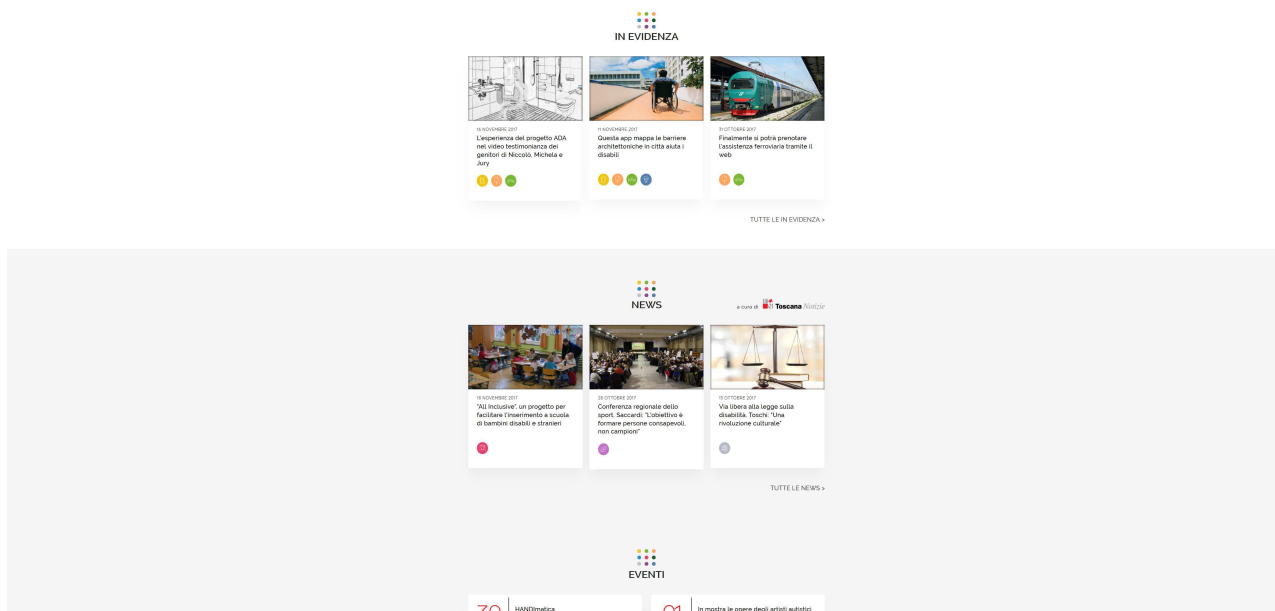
IN EVIDENZA

16 NOVEMBRE 2017
L'esperienza del progetto ADA nel video testimonianza dei genitori di Niccolò, Michela e Jury

11 NOVEMBRE 2017
Questa app mappa le barriere architettoniche in città aiuta i disabili

31 OTTOBRE 2017
Finalmente si potrà prenotare l'assistenza ferroviaria tramite il web

TUTTE LE IN EVIDENZA >

NEWS

a cura di Toscana Notizie

18 NOVEMBRE 2017
"All Inclusive", un progetto per facilitare l'inserimento a scuola di bambini disabili e stranieri

26 OTTOBRE 2017
Conferenza regionale dello sport, Saccardi: "L'obiettivo è formare persone consapevoli, non campioni"

15 OTTOBRE 2017
Via libera alla legge sulla disabilità, Toschi: "Una rivoluzione culturale"

TUTTE LE NEWS >

EVENTI

30 HANDImatica

01 In mostra le opere degli artisti autistici